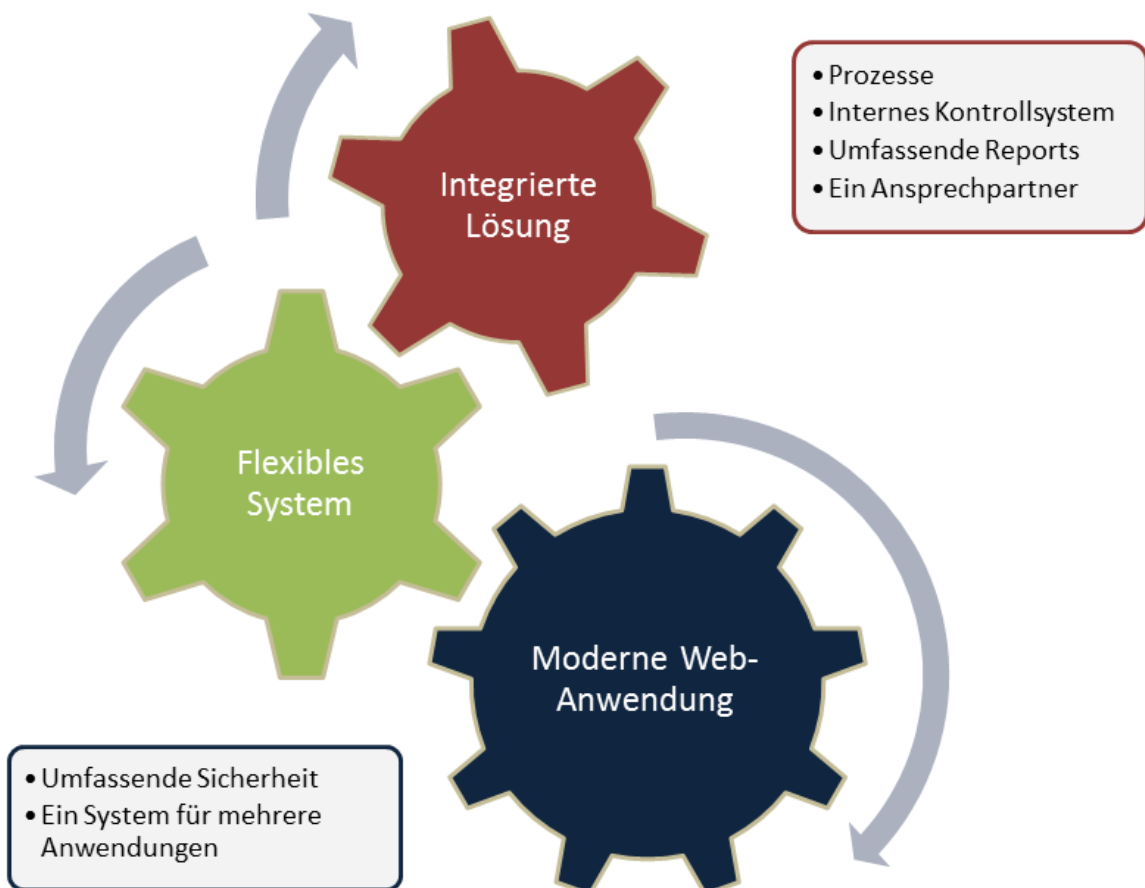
Integrierte Lösung

• Prozesse
• Internes Kontrollsystem
• Umfassende Reports
• Ein Ansprechpartner

Flexibles System

Moderne Web-Anwendung

• Umfassende Sicherheit
• Ein System für mehrere Anwendungen